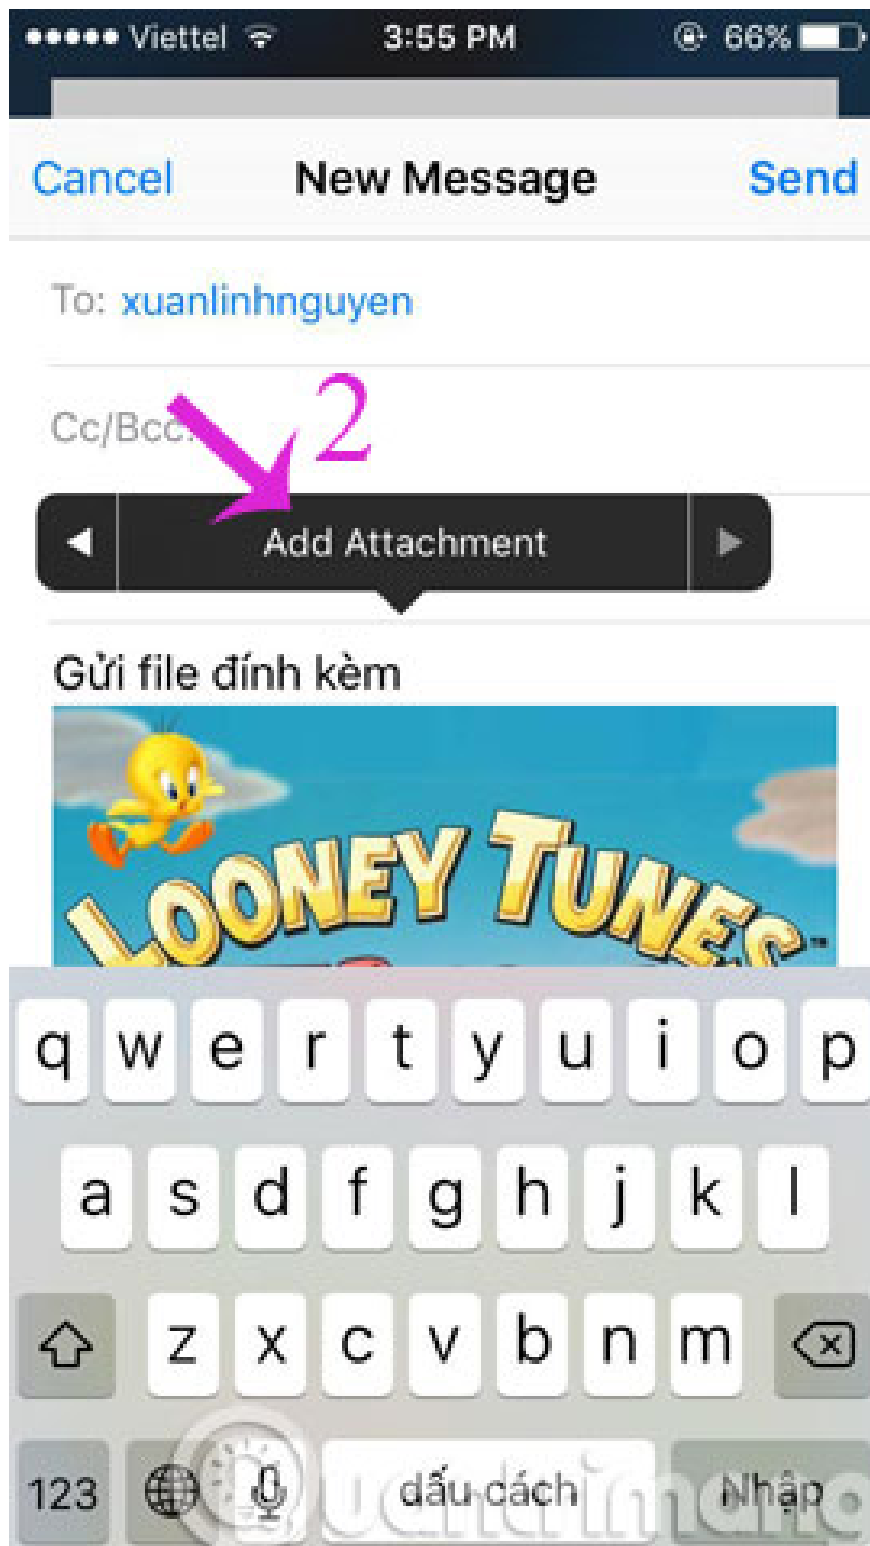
Viettel 3:55 PM 66%

Cancel New Message Send

To: xuanlinhnguyen

Cc/Bcc:

2

Add Attachment

Gửi file đính kèm

LOONEY TUNES

q w e r t y u i o p
a s d f g h j k l
z x c v b n m
123 dấu cách Nhập

Quantrimang